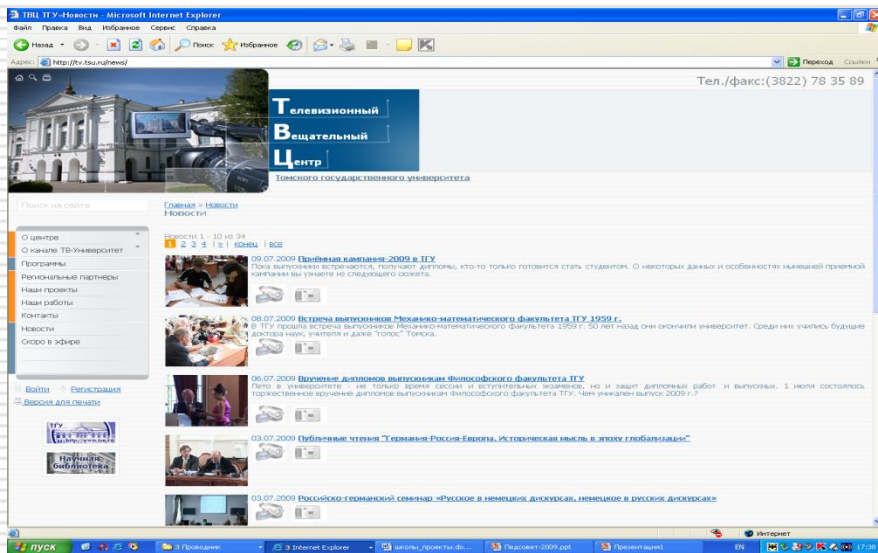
ТВЦ ТГУ»Новости - Microsoft Internet Explorer

Файл Правка Вид Избранное Сервис Справка

Назад Поиск Избранное

Адрес http://tv.tsu.ru/news/

Переход Ссылки

Тел./факс:(3822) 78 35 89

Телевизионный Вещательный Центр

Томского государственного университета

Поиск на сайте

О центре
О канале ТВ-Университет
Программы
Региональные партнеры
Наши проекты
Наши работы
Контакты
Новости
Скоро в эфире

Войти Регистрация
Версия для печати

ТГУ
Научная библиотека

Главная » Новости
Новости

Новости 1 - 10 из 34
1 2 3 4 | > | конец | все

09.07.2009 Приёмная кампания-2009 в ТГУ
Пока выпускники встречаются, получают дипломы, кто-то только готовится стать студентом. О некоторых данных и особенностях нынешней приемной кампании вы узнаете из следующего сюжета.

08.07.2009 Встреча выпускников Механико-математического факультета ТГУ 1959 г.
В ТГУ прошла встреча выпускников Механико-математического факультета 1959 г. 50 лет назад они окончили университет. Среди них учились будущие доктора наук, учителя и даже "голос" Томска.

06.07.2009 Вручение дипломов выпускникам Философского факультета ТГУ
Лето в университете - не только время сессии и вступительных экзаменов, но и защит дипломных работ и выпускных. 1 июля состоялось торжественное вручение дипломов выпускникам Философского факультета ТГУ. Чем уникален выпуск 2009 г.?

03.07.2009 Публичные чтения "Германия-Россия-Европа. Историческая мысль в эпоху глобализации"

03.07.2009 Российско-германский семинар «Русское в немецких дискурсах, немецкое в русских дискурсах»

Интернет

пуск 3 Проводник 3 Internet Explorer школы_проекты.do... Педсовет-2009.ppt Презентация1 EN 17:30